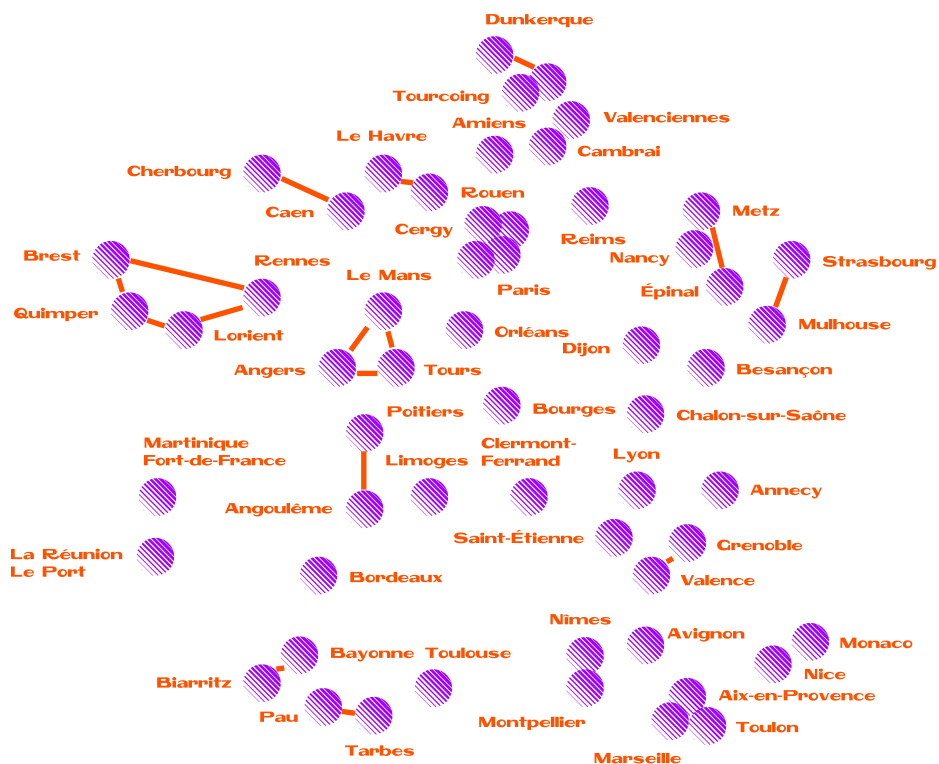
Dunkerque

Tourcoing

Amiens

Valenciennes

Cambrai

Le Havre

Cherbourg

Caen

Rouen

Cergy

Reims

Metz

Nancy

Épinal

Strasbourg

Brest

Rennes

Le Mans

Paris

Quimper

Lorient

Mulhouse

Orléans

Dijon

Angers

Tours

Besançon

Poitiers

Bourges

Chalon-sur-Saône

Martinique
Fort-de-France

Limoges

Clermont-
Ferrand

Lyon

Angoulême

Annecy

Saint-Étienne

Grenoble

La Réunion
Le Port

Bordeaux

Valence

Nîmes

Avignon

Monaco

Bayonne

Toulouse

Nice

Biarritz

Aix-en-Provence

Pau

Montpellier

Toulon

Tarbes

Marseille